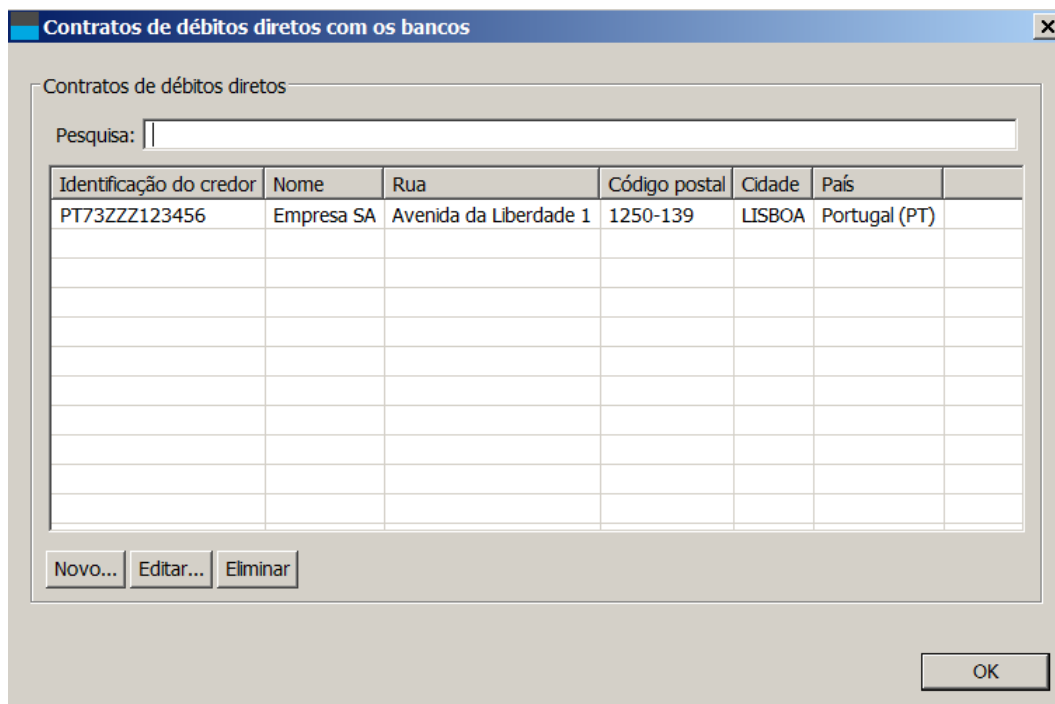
Contratos de débitos diretos com os bancos

Contratos de débitos diretos

Pesquisa:

| Identificação do credor | Nome | Rua | Código postal | Cidade | País |
|---|---|---|---|---|---|
| PT73ZZZ123456 | Empresa SA | Avenida da Liberdade 1 | 1250-139 | LISBOA | Portugal (PT) |

Novo... Editar... Eliminar

OK